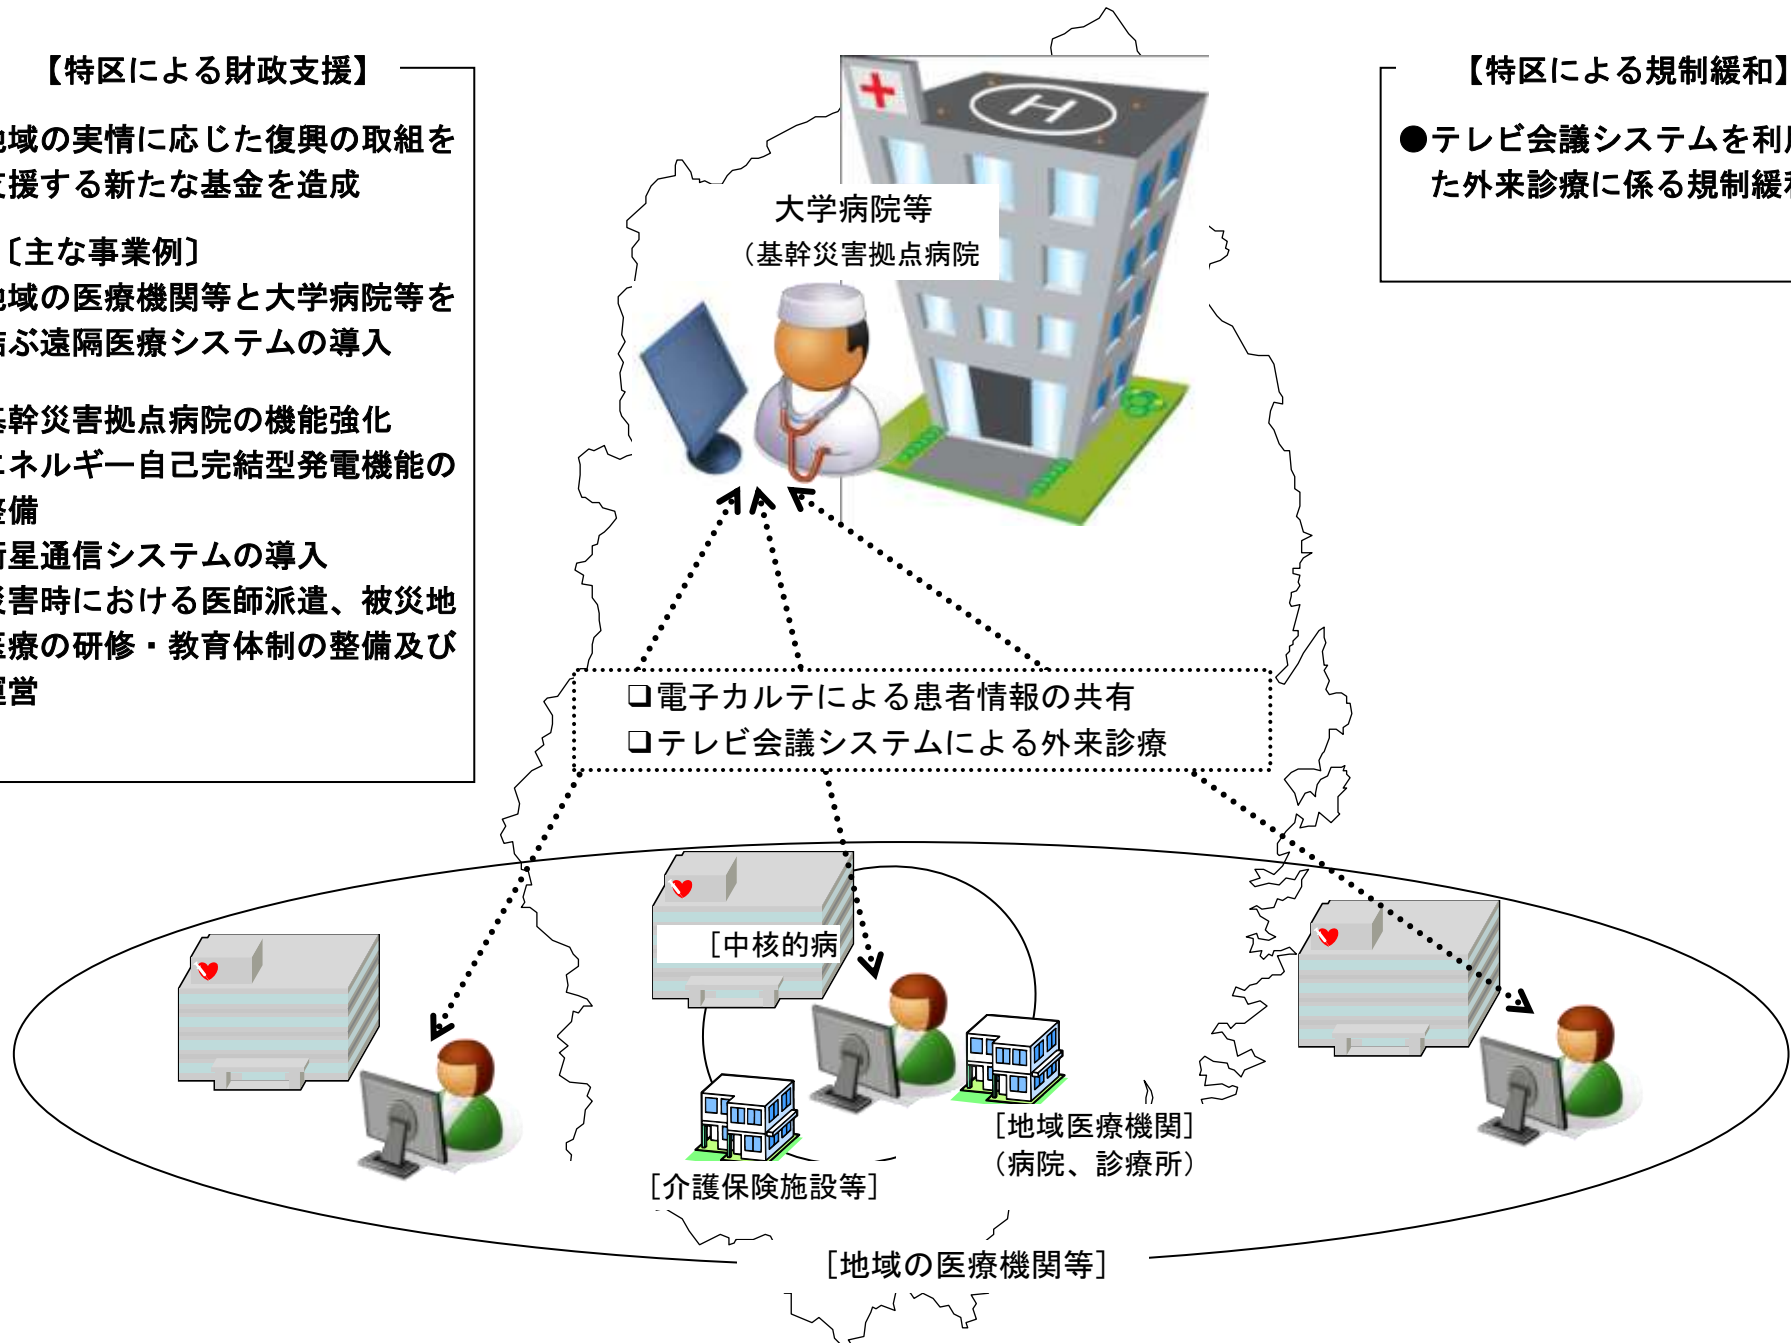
【特区による財政支援】

域の実情に応じた復興の取組を
援する新たな基金を造成

〔主な事業例〕
域の医療機関等と大学病院等を
ぶ遠隔医療システムの導入

幹災害拠点病院の機能強化
ネルギー自己完結型発電機能の
備
星通信システムの導入
害時における医師派遣、被災地
療の研修・教育体制の整備及び
営

【特区による規制緩和】

●テレビ会議システムを利
た外来診療に係る規制緩

大学病院等
（基幹災害拠点病院

❑電子カルテによる患者情報の共有
❑テレビ会議システムによる外来診療

［中核的病

［地域医療機関］
（病院、診療所）

［介護保険施設等］

［地域の医療機関等］